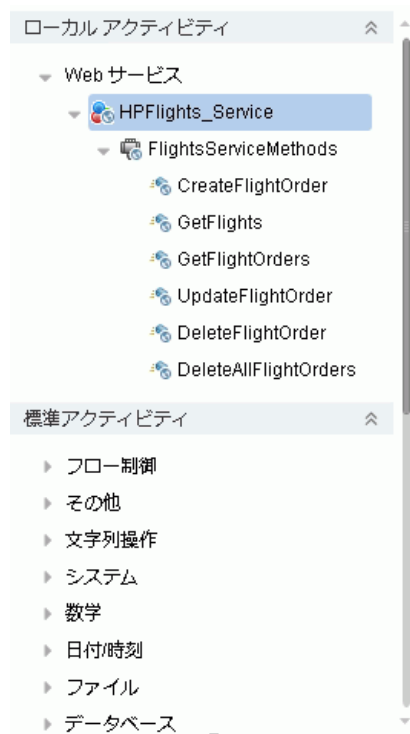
ローカル アクティビティ

Web サービス

HPFlights_Service

FlightsServiceMethods

CreateFlightOrder

GetFlights

GetFlightOrders

UpdateFlightOrder

DeleteFlightOrder

DeleteAllFlightOrders

標準アクティビティ

フロー制御

その他

文字列操作

システム

数学

日付/時刻

ファイル

データベース